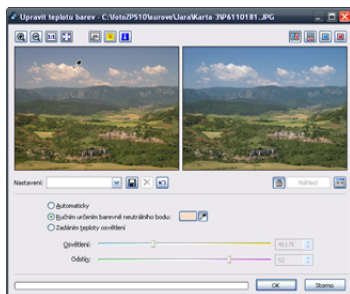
Upravit teplotu barev - C:\fotoZPS10\surove\Jara\Karta 3\P6110181.JPG

1:1

Nastavení:

Náhled

Automaticky
Ručním určením barevně neutrálního bodu:
Zadáním teploty osvětlení

Osvětlení:
Odstíny:

OK
Storno